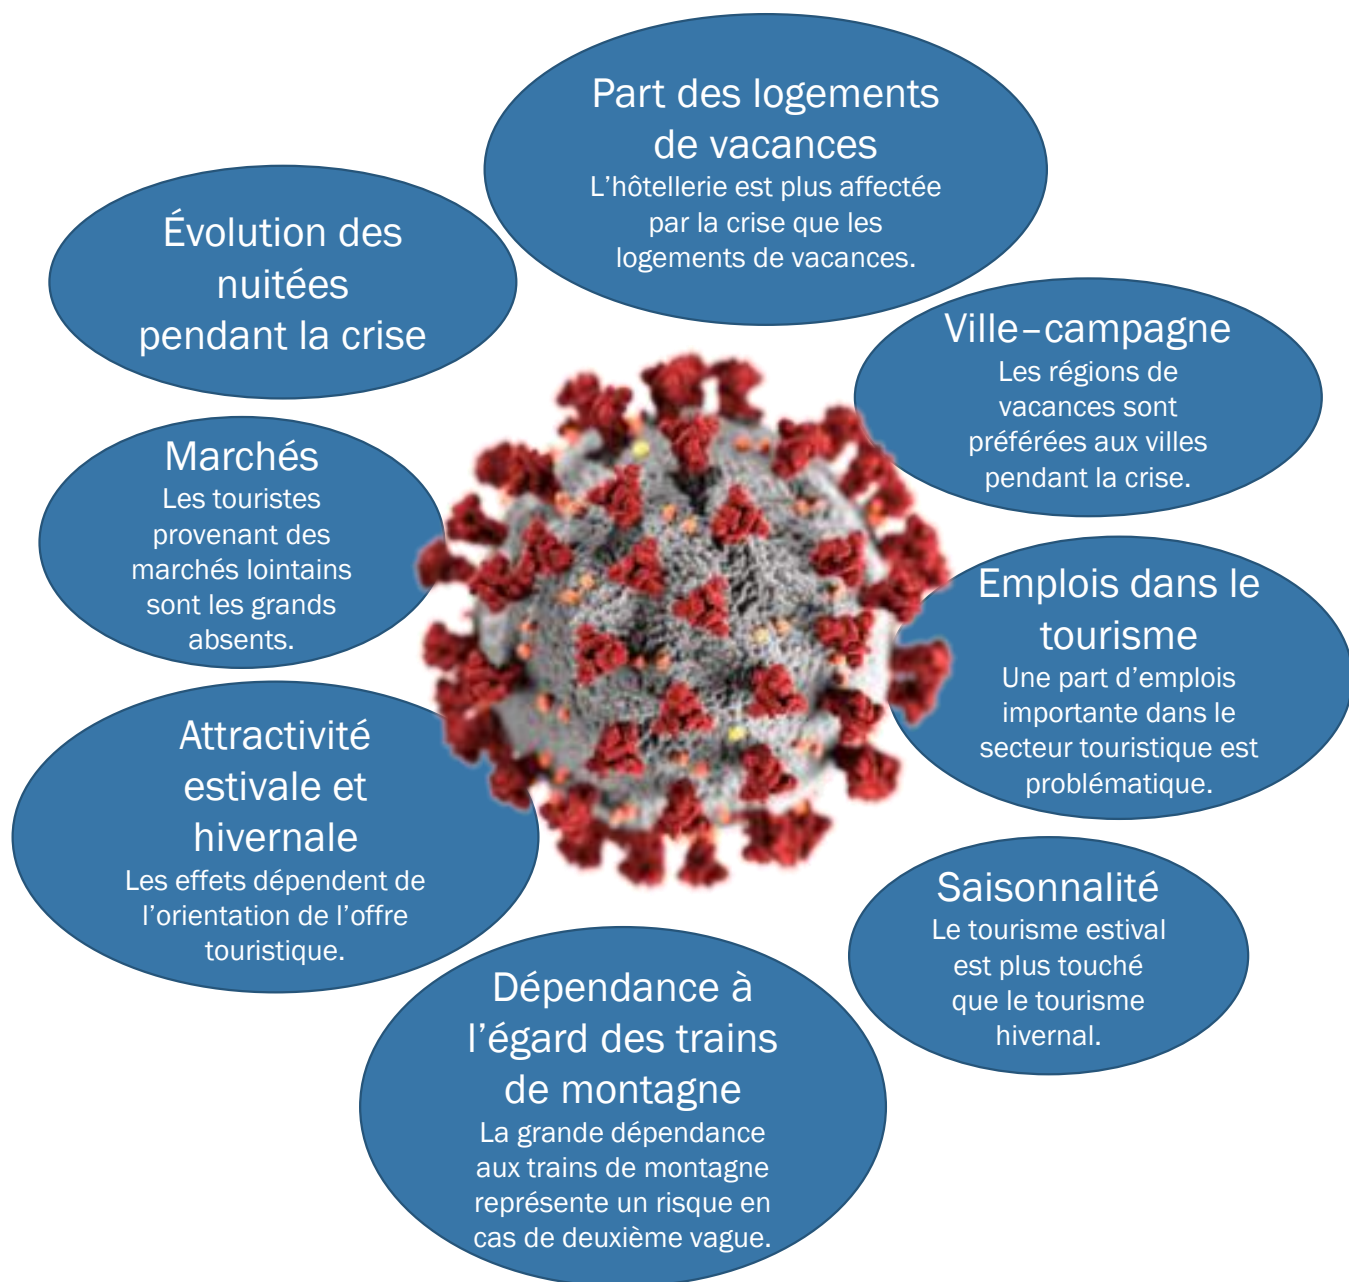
Part des logements de vacances
L’hôtellerie est plus affectée par la crise que les logements de vacances.

Évolution des nuitées pendant la crise

Ville–campagne
Les régions de vacances sont préférées aux villes pendant la crise.

Marchés
Les touristes provenant des marchés lointains sont les grands absents.

Emplois dans le tourisme
Une part d’emplois importante dans le secteur touristique est problématique.

Attractivité estivale et hivernale
Les effets dépendent de l’orientation de l’offre touristique.

Saisonnalité
Le tourisme estival est plus touché que le tourisme hivernal.

Dépendance à l’égard des trains de montagne
La grande dépendance aux trains de montagne représente un risque en cas de deuxième vague.